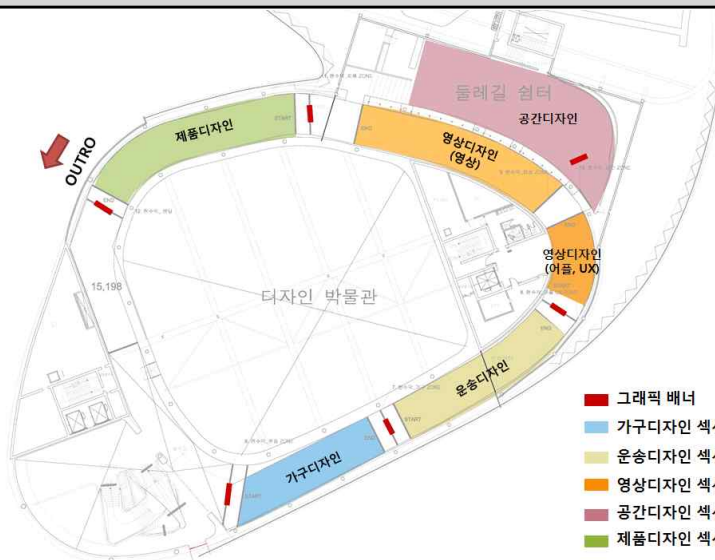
OUTRO

제품디자인

둘레길 쉼터

공간디자인

영상디자인 (영상)

영상디자인 (어플, UX)

15,198

디자인 박물관

운송디자인

가구디자인

그래픽 배너
가구디자인 섹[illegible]
운송디자인 섹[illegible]
영상디자인 섹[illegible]
공간디자인 섹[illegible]
제품디자인 섹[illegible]